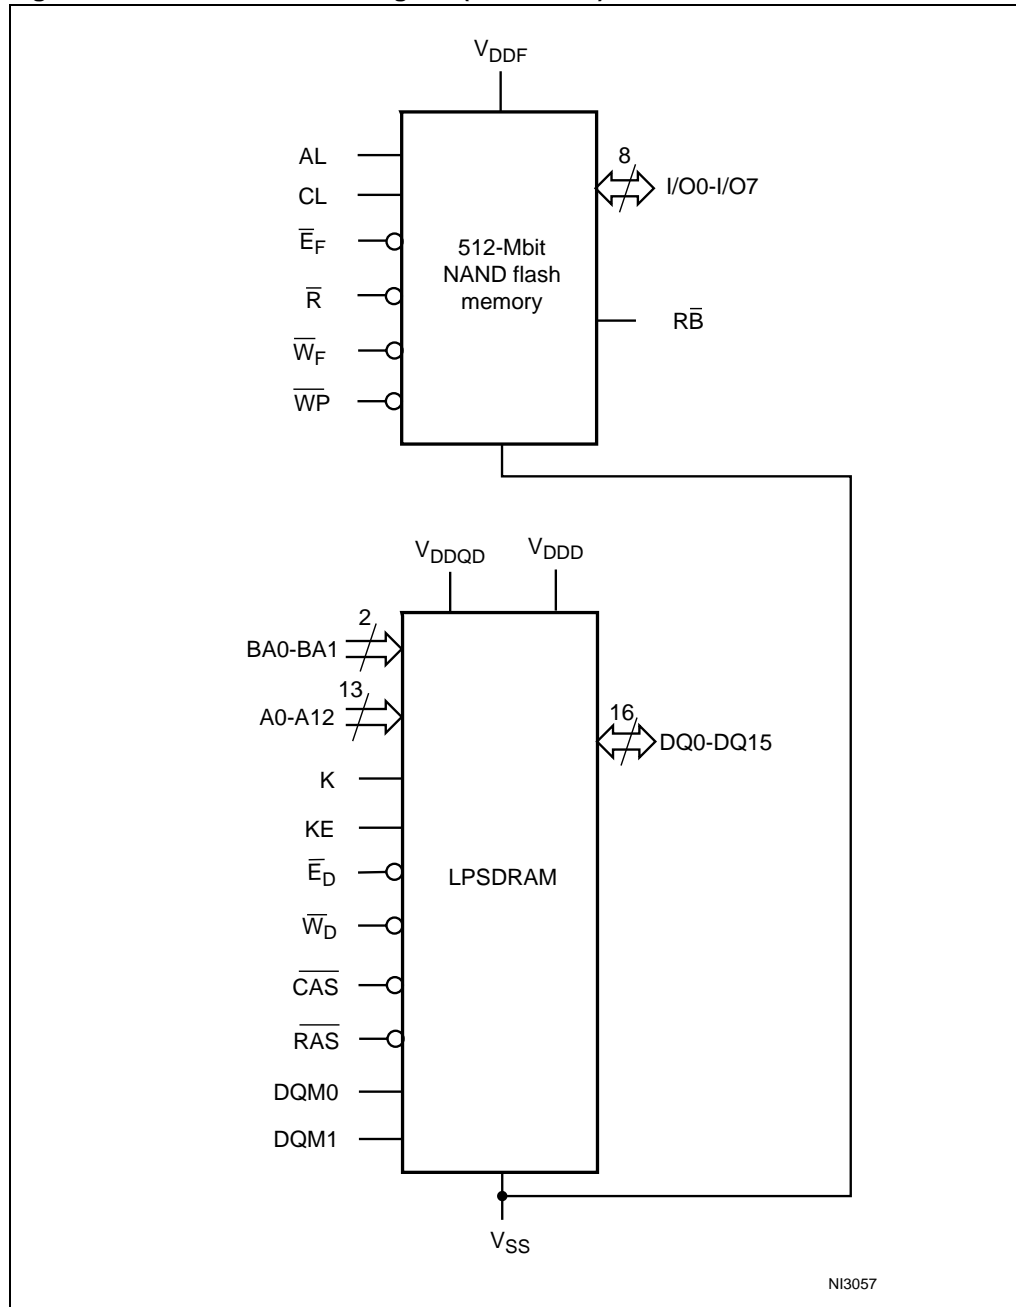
$V_{DDF}$

AL

CL

$\overline{E}_F$

$\overline{R}$

$\overline{W}_F$

$\overline{WP}$

512-Mbit NAND flash memory

8

I/O0-I/O7

$R\overline{B}$

$V_{DDQD}$

$V_{DDD}$

2

BA0-BA1

13

A0-A12

K

KE

$\overline{E}_D$

$\overline{W}_D$

$\overline{CAS}$

$\overline{RAS}$

DQM0

DQM1

LPSDRAM

16

DQ0-DQ15

$V_{SS}$

NI3057